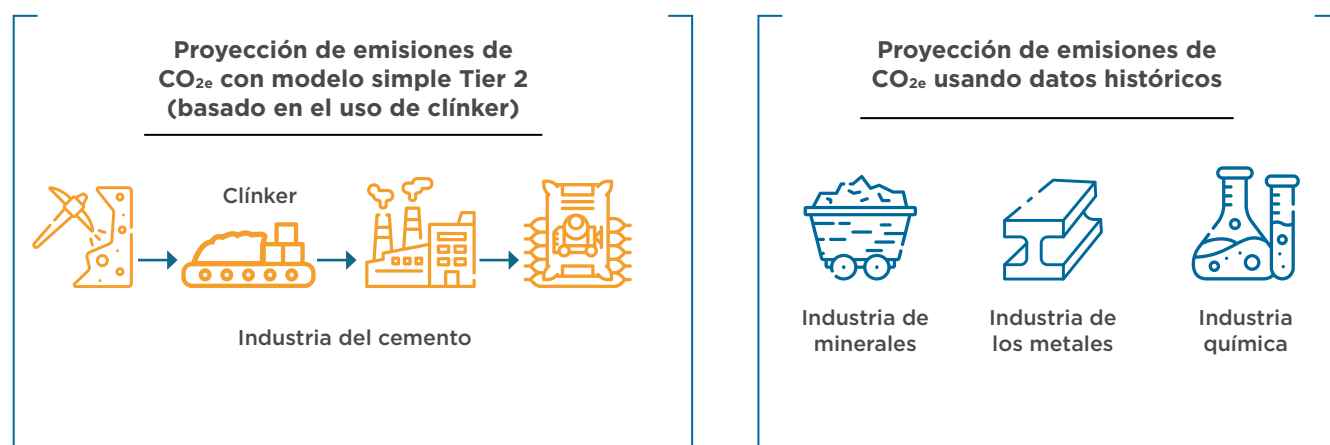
Proyección de emisiones de $CO_{2e}$ con modelo simple Tier 2 (basado en el uso de clínker)

Clínker

Industria del cemento

Proyección de emisiones de $CO_{2e}$ usando datos históricos

Industria de minerales

Industria de los metales

Industria química